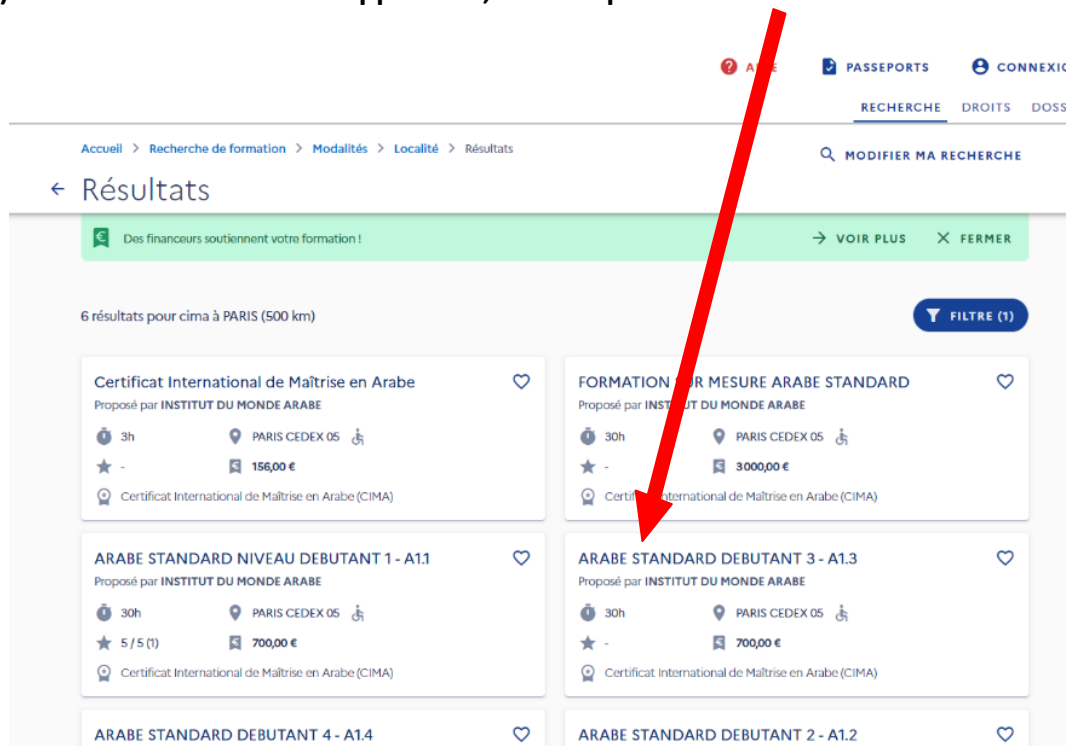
A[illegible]E PASSEPORTS CONNEXIO

RECHERCHE DROITS DOSS

Accueil > Recherche de formation > Modalités > Localité > Résultats

MODIFIER MA RECHERCHE

← Résultats

Des financeurs soutiennent votre formation !

→ VOIR PLUS ✕ FERMER

6 résultats pour cima à PARIS (500 km)

FILTRE (1)

Certificat International de Maîtrise en Arabe
Proposé par INSTITUT DU MONDE ARABE
3h PARIS CEDEX 05
- 156,00 €
Certificat International de Maîtrise en Arabe (CIMA)

FORMATION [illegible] MESURE ARABE STANDARD
Proposé par INST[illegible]UT DU MONDE ARABE
30h PARIS CEDEX 05
- 3000,00 €
Certi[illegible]nternational de Maîtrise en Arabe (CIMA)

ARABE STANDARD NIVEAU DEBUTANT 1 - A1.1
Proposé par INSTITUT DU MONDE ARABE
30h PARIS CEDEX 05
5 / 5 (1) 700,00 €
Certificat International de Maîtrise en Arabe (CIMA)

ARABE STANDARD DEBUTANT 3 - A1.3
Proposé par INSTITUT DU MONDE ARABE
30h PARIS CEDEX 05
- 700,00 €
Certificat International de Maîtrise en Arabe (CIMA)

ARABE STANDARD DEBUTANT 4 - A1.4

ARABE STANDARD DEBUTANT 2 - A1.2